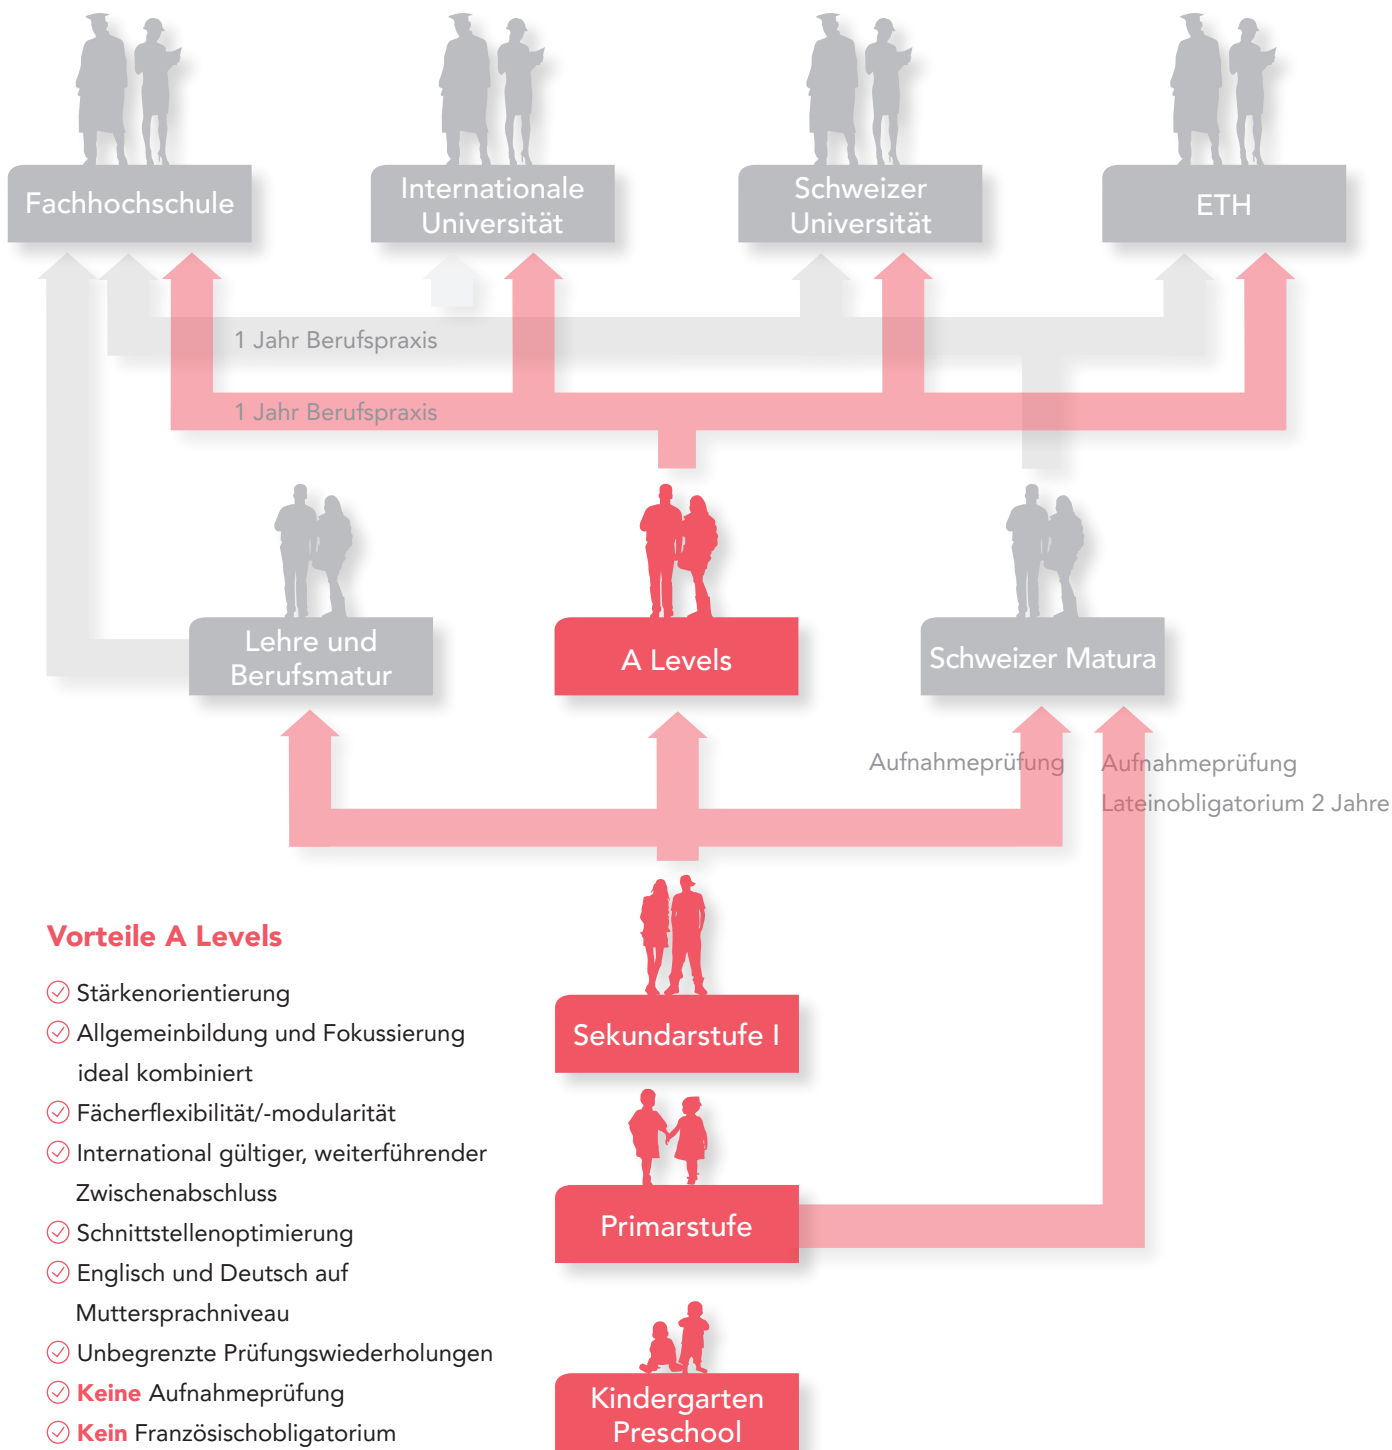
Fachhochschule

Internationale Universität

Schweizer Universität

ETH

1 Jahr Berufspraxis

1 Jahr Berufspraxis

Lehre und Berufsmatur

A Levels

Schweizer Matura

Aufnahmeprüfung

Aufnahmeprüfung

Lateinobligatorium 2 Jahre

Vorteile A Levels

Stärkenorientierung

Allgemeinbildung und Fokussierung ideal kombiniert

Fächerflexibilität/-modularität

International gültiger, weiterführender Zwischenabschluss

Schnittstellenoptimierung

Englisch und Deutsch auf Muttersprachniveau

Unbegrenzte Prüfungswiederholungen

Keine Aufnahmeprüfung

Kein Französischobligatorium

Sekundarstufe I

Primarstufe

Kindergarten Preschool